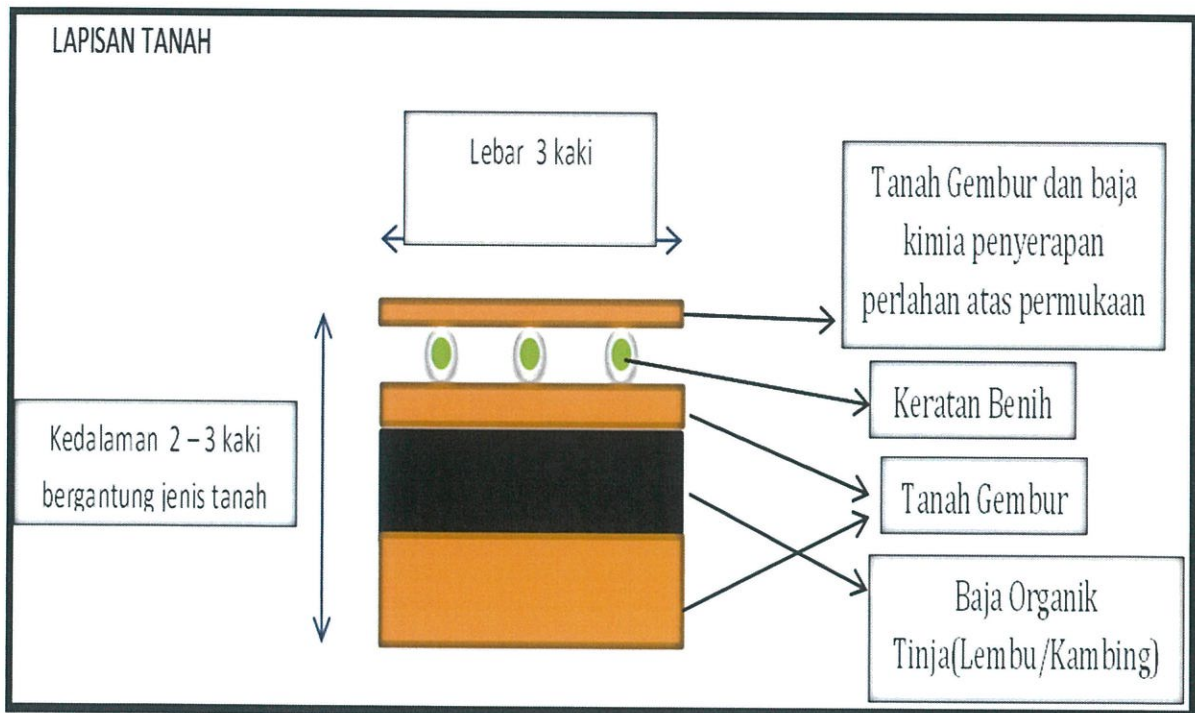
LAPISAN TANAH

Lebar 3 kaki

Tanah Gembur dan baja kimia penyerapan perlahan atas permukaan

Keratan Benih

Kedalaman 2 – 3 kaki bergantung jenis tanah

Tanah Gembur

Baja Organik Tinja(Lembu/Kambing)